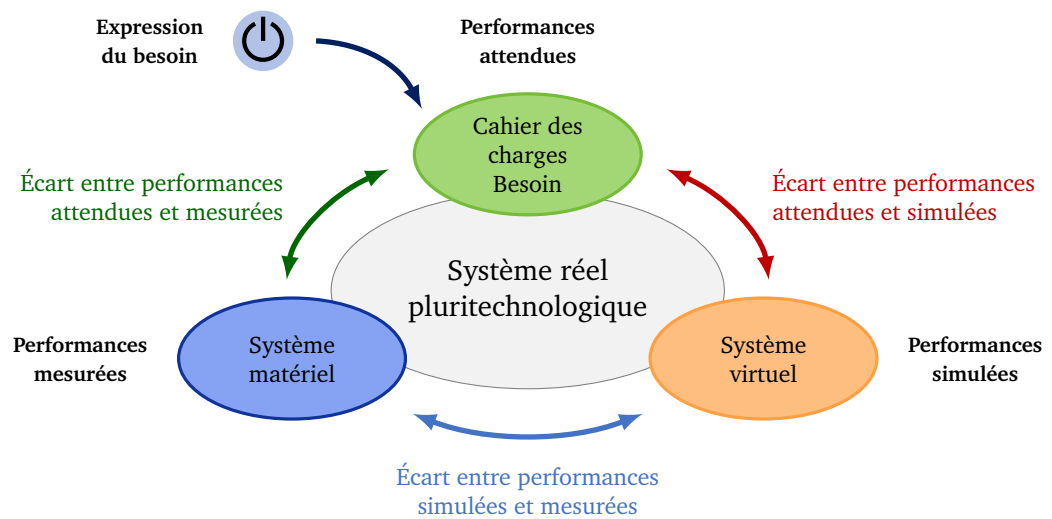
Expression du besoin

Performances attendues

Cahier des charges Besoin

Écart entre performances attendues et mesurées

Écart entre performances attendues et simulées

Système réel pluritechnologique

Performances mesurées

Système matériel

Système virtuel

Performances simulées

Écart entre performances simulées et mesurées